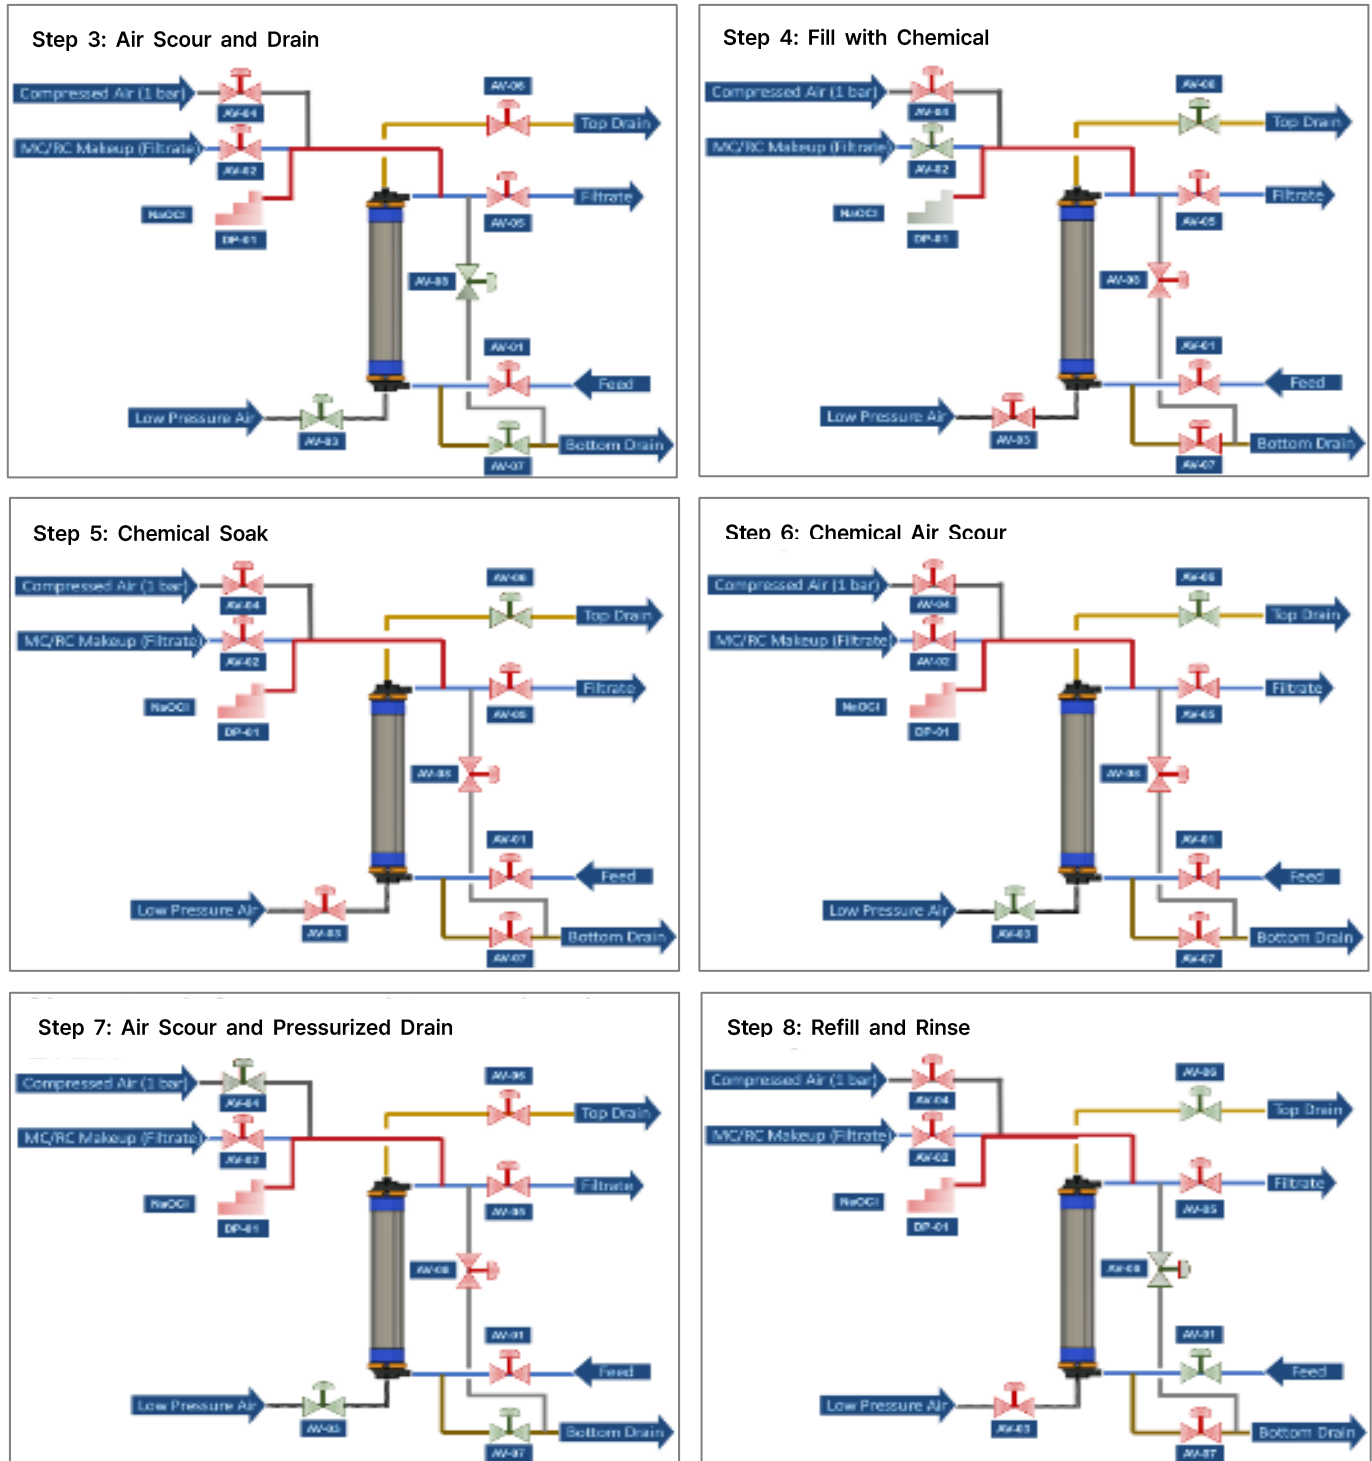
Step 3: Air Scour and Drain

Compressed Air (1 bar)
AV-04
MC/RC Makeup (Filtrate)
AV-02
NaOCl
DP-01
AV-06
Top Drain
Filtrate
AV-05
AV-08
AV-01
Feed
Low Pressure Air
AV-03
Bottom Drain
AV-07

Step 4: Fill with Chemical

Compressed Air (1 bar)
AV-04
MC/RC Makeup (Filtrate)
AV-02
NaOCl
DP-01
AV-06
Top Drain
Filtrate
AV-05
AV-08
AV-01
Feed
Low Pressure Air
AV-03
Bottom Drain
AV-07

Step 5: Chemical Soak

Compressed Air (1 bar)
AV-04
MC/RC Makeup (Filtrate)
AV-02
NaOCl
DP-01
AV-06
Top Drain
Filtrate
AV-05
AV-08
AV-01
Feed
Low Pressure Air
AV-03
Bottom Drain
AV-07

Step 6: Chemical Air Scour

Compressed Air (1 bar)
AV-04
MC/RC Makeup (Filtrate)
AV-02
NaOCl
DP-01
AV-06
Top Drain
Filtrate
AV-05
AV-08
AV-01
Feed
Low Pressure Air
AV-03
Bottom Drain
AV-07

Step 7: Air Scour and Pressurized Drain

Compressed Air (1 bar)
AV-04
MC/RC Makeup (Filtrate)
AV-02
NaOCl
DP-01
AV-06
Top Drain
Filtrate
AV-05
AV-08
AV-01
Feed
Low Pressure Air
AV-03
Bottom Drain
AV-07

Step 8: Refill and Rinse

Compressed Air (1 bar)
AV-04
MC/RC Makeup (Filtrate)
AV-02
NaOCl
DP-01
AV-06
Top Drain
Filtrate
AV-05
AV-08
AV-01
Feed
Low Pressure Air
AV-03
Bottom Drain
AV-07